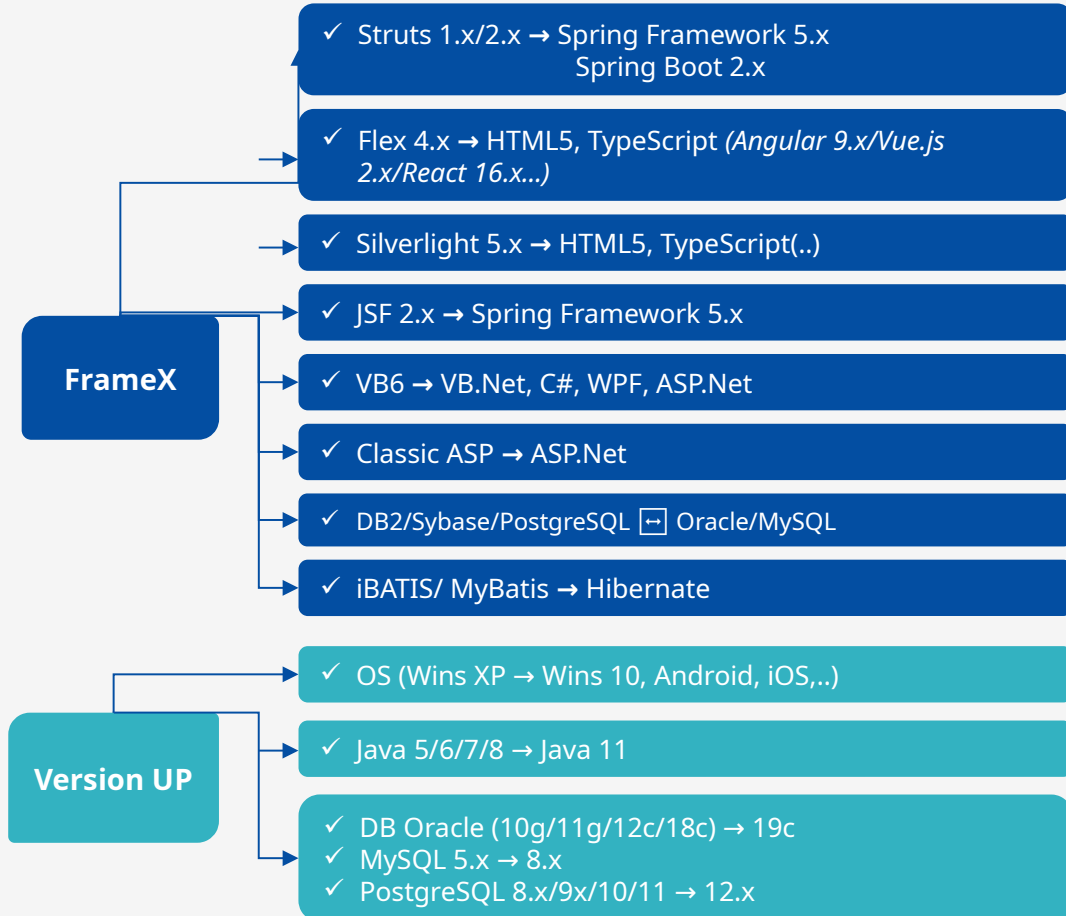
FrameX

✓ Struts 1.x/2.x → Spring Framework 5.x
Spring Boot 2.x

✓ Flex 4.x → HTML5, TypeScript *(Angular 9.x/Vue.js 2.x/React 16.x...)*

✓ Silverlight 5.x → HTML5, TypeScript(..)

✓ JSF 2.x → Spring Framework 5.x

✓ VB6 → VB.Net, C#, WPF, ASP.Net

✓ Classic ASP → ASP.Net

✓ DB2/Sybase/PostgreSQL ↔ Oracle/MySQL

✓ iBATIS/ MyBatis → Hibernate

Version UP

✓ OS (Wins XP → Wins 10, Android, iOS,..)

✓ Java 5/6/7/8 → Java 11

✓ DB Oracle (10g/11g/12c/18c) → 19c
✓ MySQL 5.x → 8.x
✓ PostgreSQL 8.x/9x/10/11 → 12.x